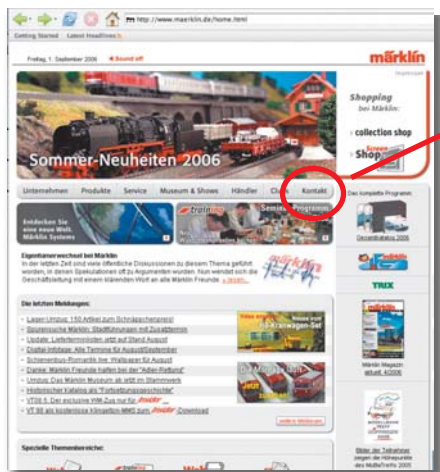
http://www.maerklin.de/home.html

Getting Started Latest Headlines

Freitag, 1. September 2006 Sound off

märklin

Shopping bei Märklin:

collection shop

Screen Shop

Sommer-Neuheiten 2006

Unternehmen | Produkte | Service | Museum & Shows | Händler | Club | Kontakt

Entdecken Sie eine neue Welt. Märklin Systems

Seminar Programm

Das komplette Programm:

Gesamtkatalog 2006

Eigentümerwechsel bei Märklin

In der letzten Zeit sind viele öffentliche Diskussionen zu diesem Thema geführt worden, in denen Spekulationen oft zu Argumenten wurden. Nun wendet sich die Geschäftsleitung mit einem klärenden Wort an alle Märklin Freunde. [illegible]

TRIX

Die letzten Meldungen:

Lagerumzug: 150 Artikel zum Schnäppchenpreis!

Spurensuche Märklin: Stadtführungen mit Zusatztermin

Update: Liefertermine jetzt auf Stand August

Digital-Infotage: Alle Termine für August/September

Schienenbus-Romantik live: Wallpaper für August

Danke: Märklin Freunde halfen bei der "Adler-Rettung"

Umzug: Das Märklin Museum ab jetzt im Stammwerk

Historischer Katalog als "Fortsetzungsgeschichte"

VT08.5: Der exklusive VHM-Zug nur für Insider

VT 98 als kostenlose Klingelton-MMS zum Download

Märklin Magazin aktuell 4/2006

Bilder der Teilnehmer zeigen die Höhepunkte des MüBaTreffs 2005

Spezielle Themenbereiche: